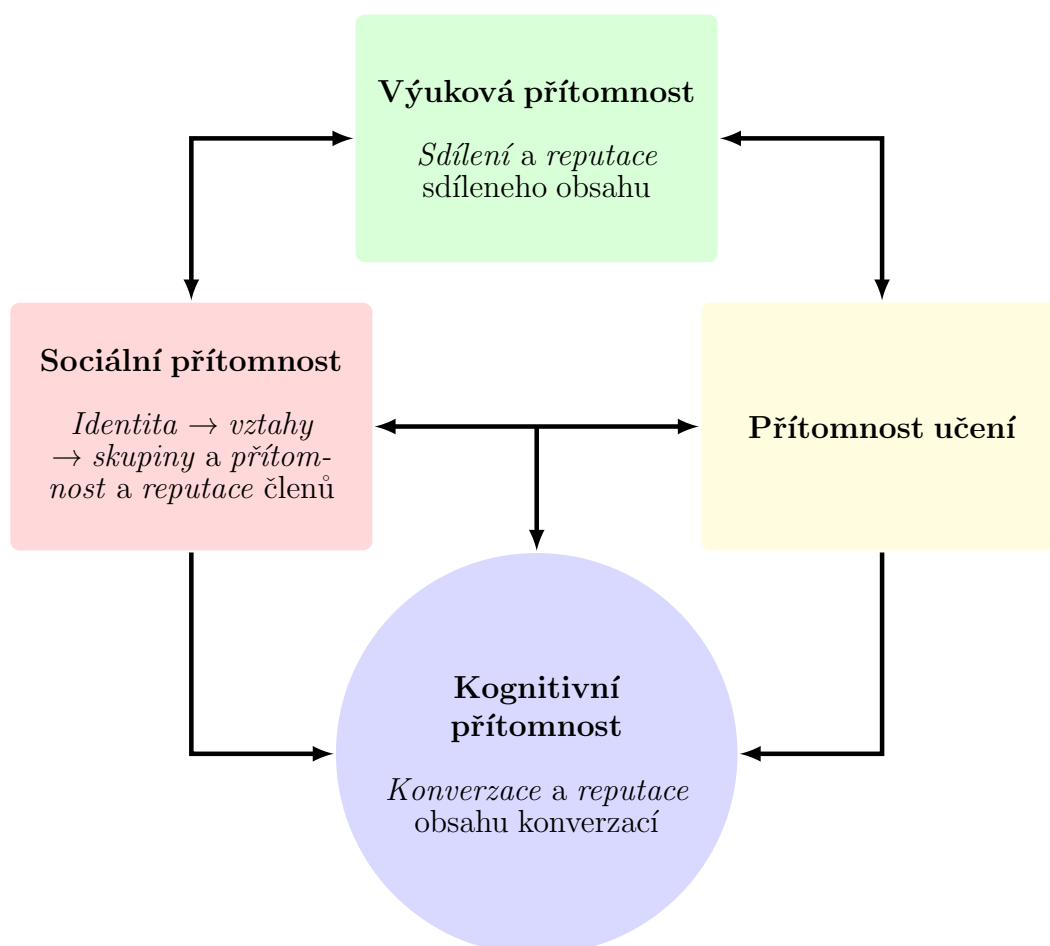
**Výuková přítomnost**

*Sdílení* a *reputace* sdíleneho obsahu

**Sociální přítomnost**

*Identita* $\rightarrow$ *vztahy* $\rightarrow$ *skupiny* a *přítomnost* a *reputace* členů

**Přítomnost učení**

**Kognitivní přítomnost**

*Konverzace* a *reputace* obsahu konverzací